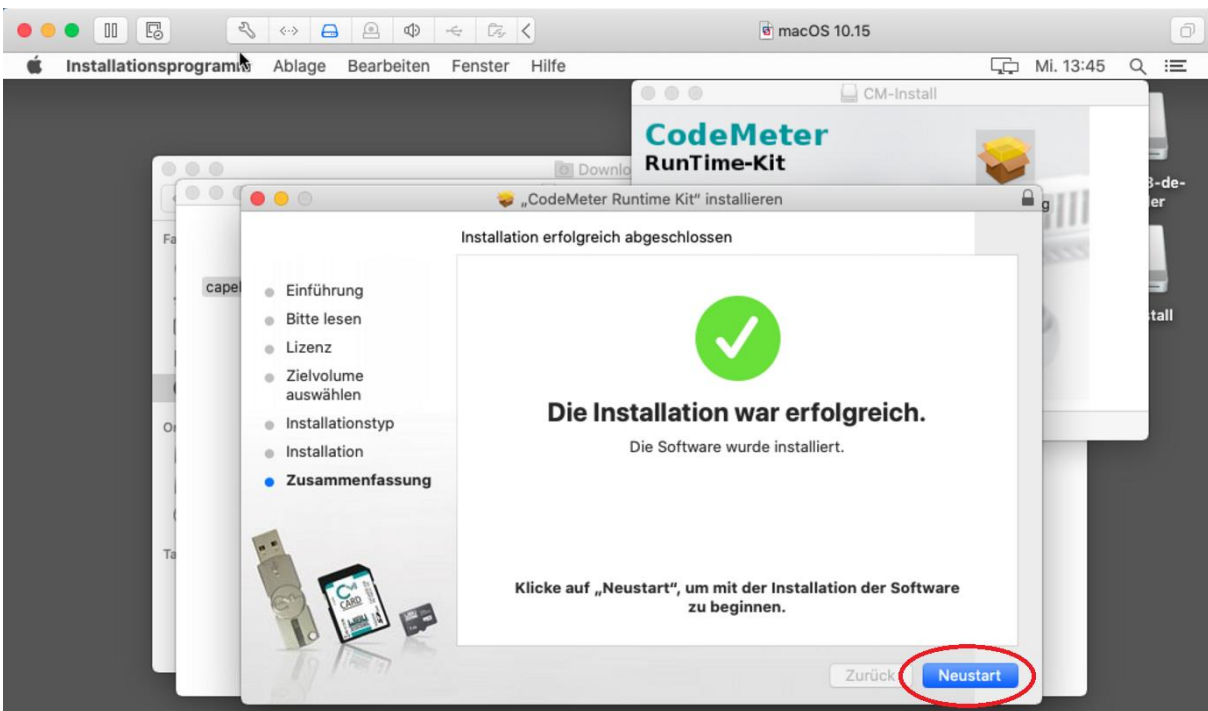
macOS 10.15

Installationsprogramm Ablage Bearbeiten Fenster Hilfe

Mi. 13:45

CM-Install

CodeMeter
RunTime-Kit

Downlo

3-de-
er

tall

Fa

capel

Or

Ta

„CodeMeter Runtime Kit“ installieren

Installation erfolgreich abgeschlossen

Einführung
Bitte lesen
Lizenz
Zielvolume auswählen
Installationstyp
Installation
Zusammenfassung

Die Installation war erfolgreich.

Die Software wurde installiert.

Klicke auf „Neustart“, um mit der Installation der Software zu beginnen.

CM CARD

Zurück

Neustart